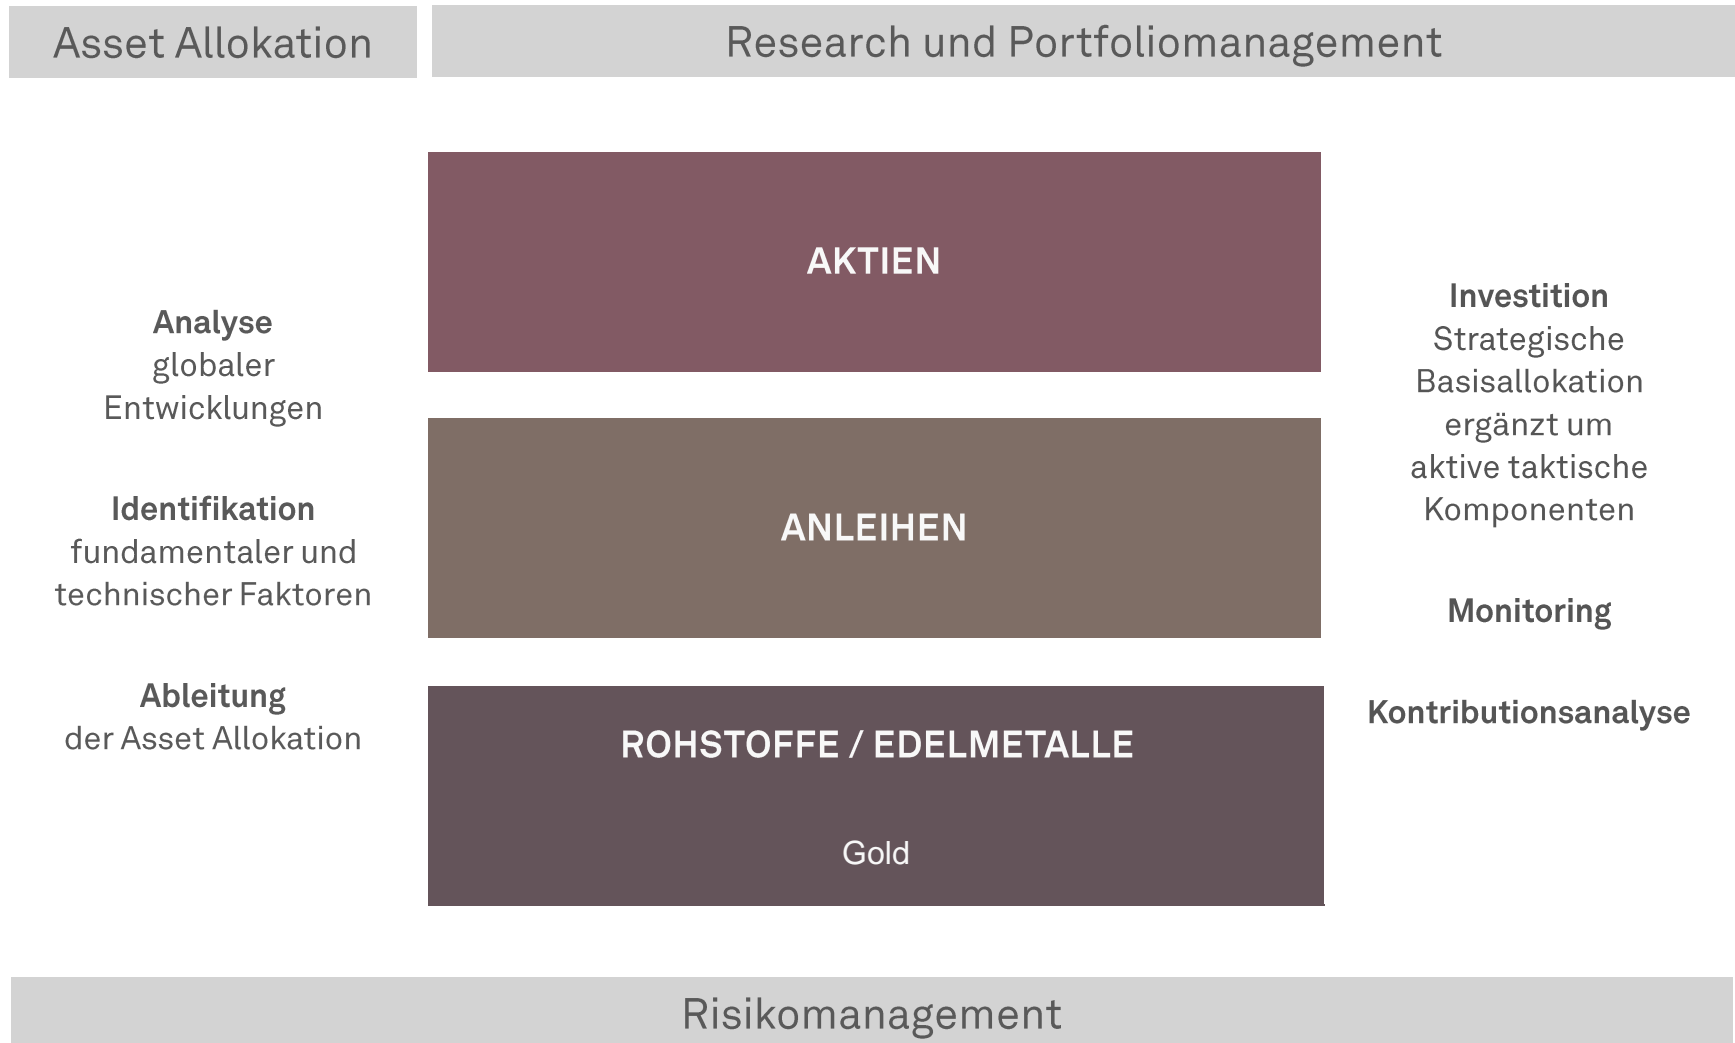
Asset Allokation

Research und Portfoliomanagement

Analyse globaler Entwicklungen

Identifikation fundamentaler und technischer Faktoren

Ableitung der Asset Allokation

AKTIEN

ANLEIHEN

ROHSTOFFE / EDELMETALLE

Gold

Investition Strategische Basisallokation ergänzt um aktive taktische Komponenten

Monitoring

Kontributionsanalyse

Risikomanagement